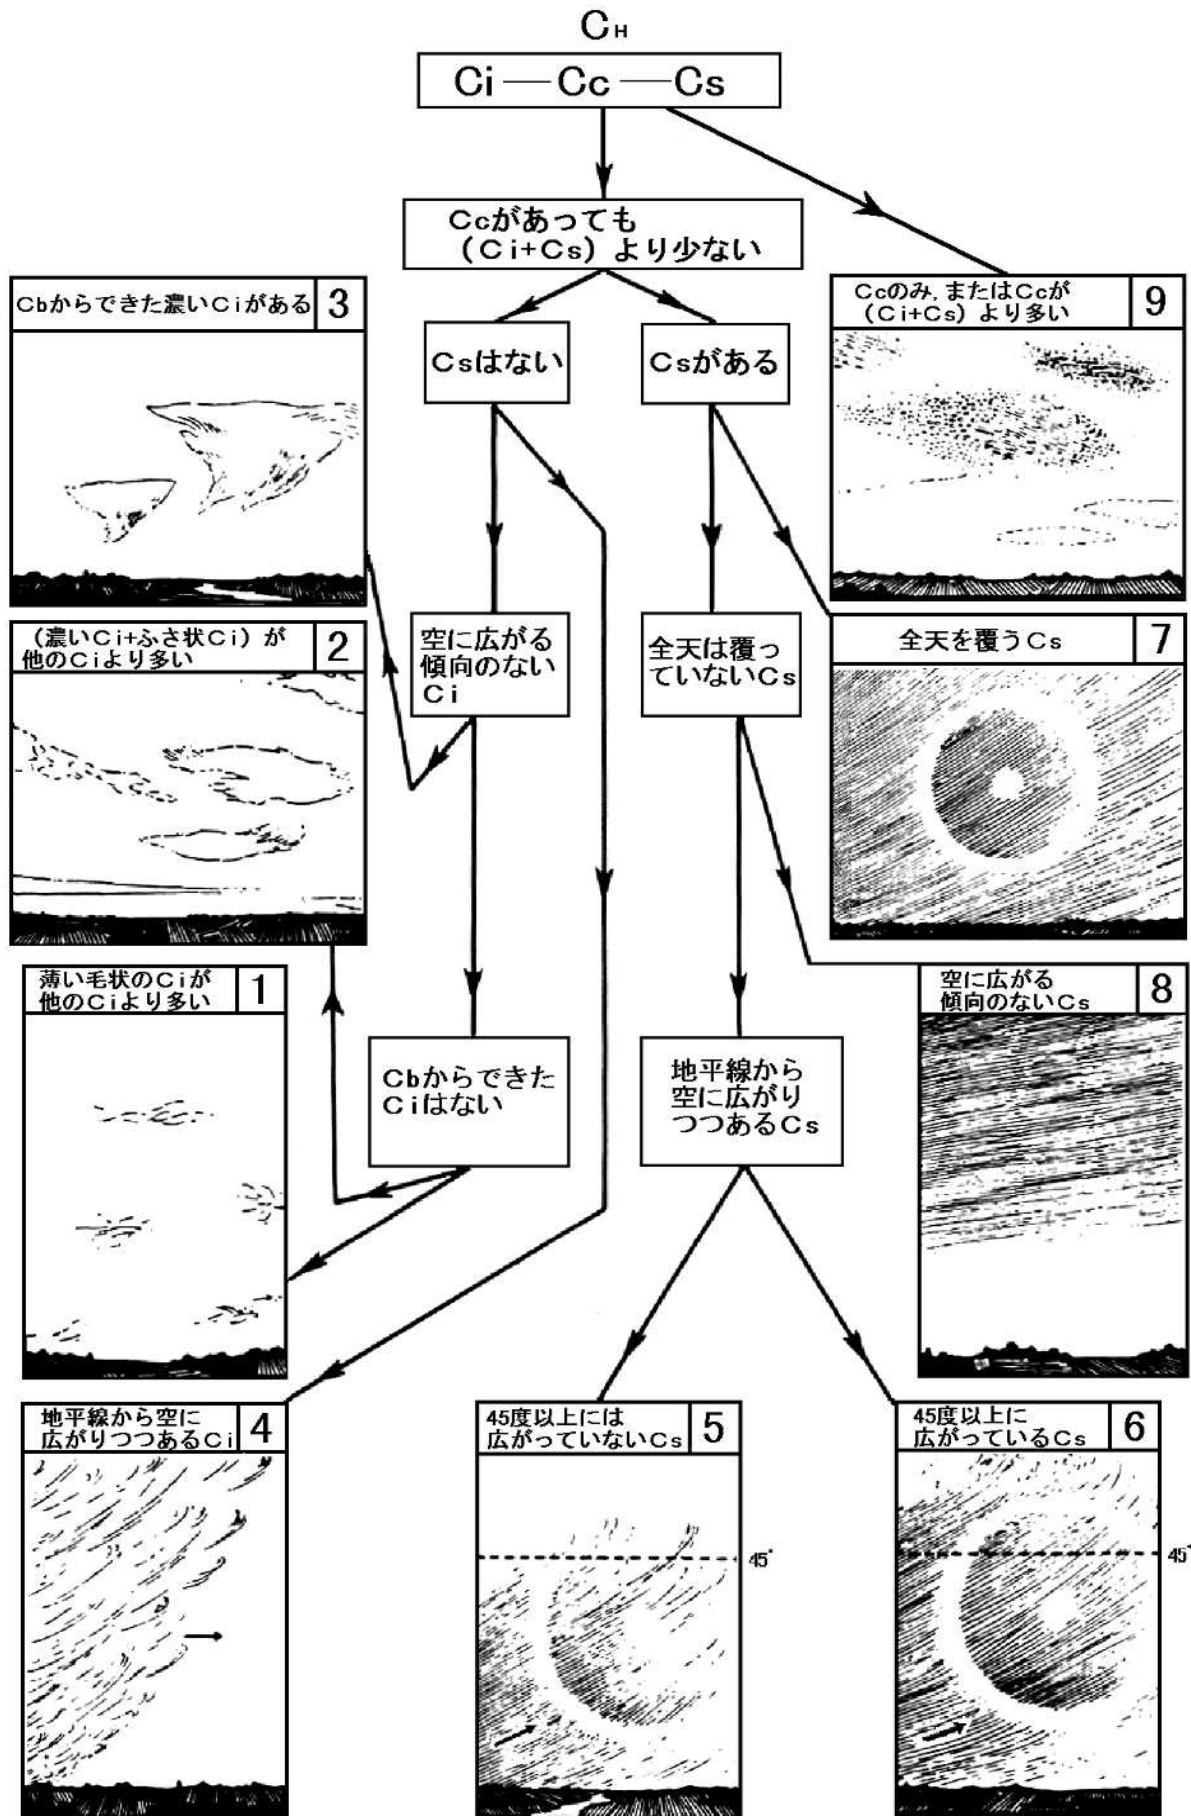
$C_H$

Ci — Cc — Cs

Ccがあっても（Ci+Cs）より少ない

Cbからできた濃いCiがある 3

Csはない

Csがある

Ccのみ，またはCcが（Ci+Cs）より多い 9

（濃いCi+ふさ状Ci）が他のCiより多い 2

空に広がる傾向のないCi

全天は覆っていないCs

全天を覆うCs 7

薄い毛状のCiが他のCiより多い 1

Cbからできた Ciはない

地平線から空に広がりつつあるCs

空に広がる傾向のないCs 8

地平線から空に広がりつつあるCi 4

45度以上には広がっていないCs 5

45°

45度以上に広がっているCs 6

45°